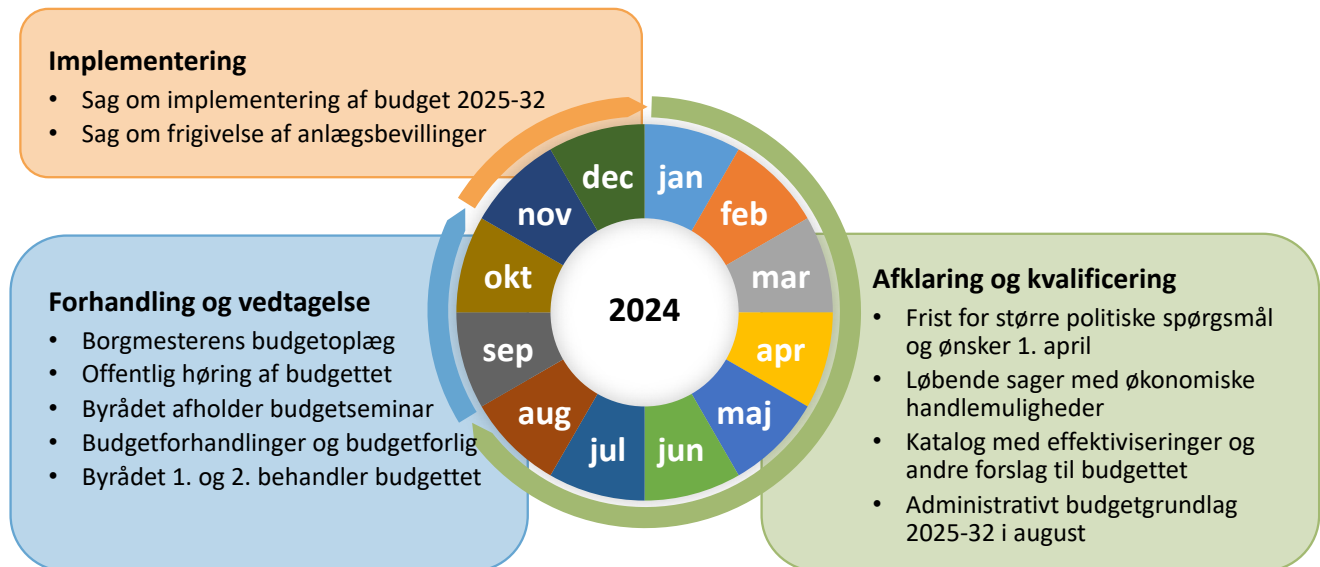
**Implementering**

- Sag om implementering af budget 2025-32
- Sag om frigivelse af anlægsbevillinger

dec

jan

feb

nov

mar

okt

2024

apr

sep

maj

aug

jul

jun

**Forhandling og vedtagelse**

- Borgmesterens budgetoplæg
- Offentlig høring af budgettet
- Byrådet afholder budgetseminar
- Budgetforhandlinger og budgetforlig
- Byrådet 1. og 2. behandler budgettet

**Afklaring og kvalificering**

- Frist for større politiske spørgsmål og ønsker 1. april
- Løbende sager med økonomiske handlemuligheder
- Katalog med effektiviseringer og andre forslag til budgettet
- Administrativt budgetgrundlag 2025-32 i august